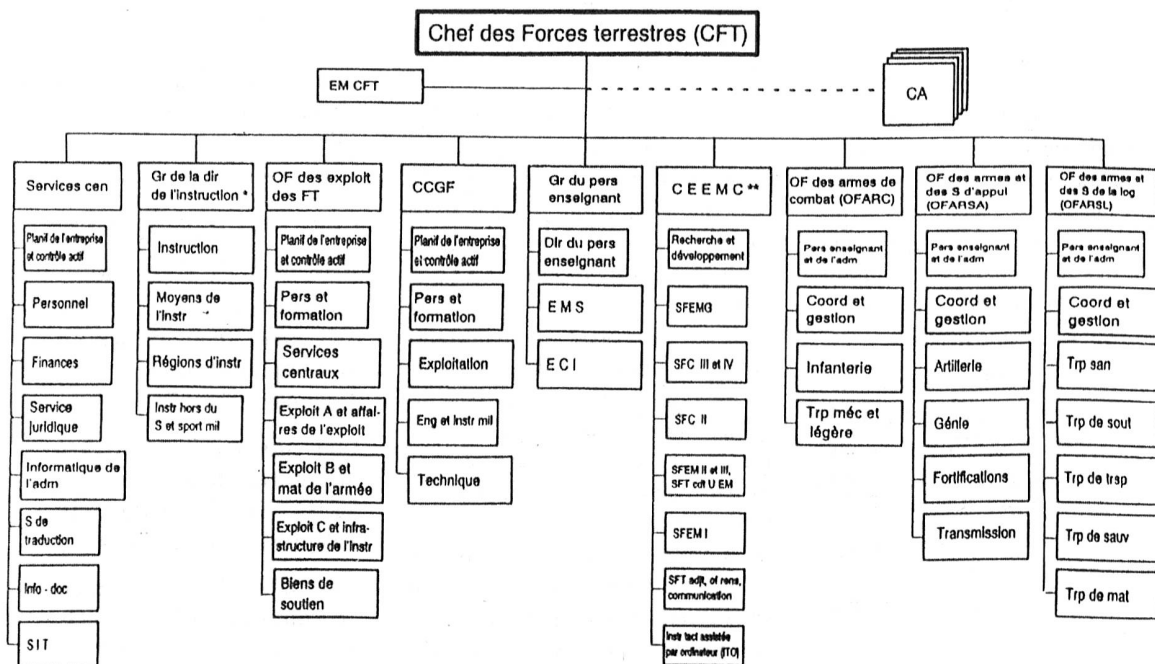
Chef des Forces terrestres (CFT)

EM CFT

CA

Services cen

Planif de l'entreprise et contrôle actif

Personnel

Finances

Service juridique

Informatique de l'adm

S de traduction

Info - doc

S I T

Gr de la dir de l'instruction *

Instruction

Moyens de l'instr

Régions d'instr

Instr hors du S et sport mil

OF des exploit des FT

Planif de l'entreprise et contrôle actif

Pers et formation

Services centraux

Exploit A et affaires de l'exploit

Exploit B et mat de l'armée

Exploit C et infrastructure de l'instr

Biens de soutien

CCGF

Planif de l'entreprise et contrôle actif

Pers et formation

Exploitation

Eng et instr mil

Technique

Gr du pers enseignant

Dir du pers enseignant

E M S

E C I

C E E M C **

Recherche et développement

SFEMG

SFC III et IV

SFC II

SFEM II et III, SFT cdt U EM

SFEM I

SFT adjt, of rens, communication

Instr tact assistée par ordinateur (ITO)

OF des armes de combat (OFARC)

Pers enseignant et de l'adm

Coord et gestion

Infanterie

Trp méc et légère

OF des armes et des S d'appui (OFARSA)

Pers enseignant et de l'adm

Coord et gestion

Artillerie

Génie

Fortifications

Transmission

OF des armes et des S de la log (OFARSL)

Pers enseignant et de l'adm

Coord et gestion

Trp san

Trp de sout

Trp de trsp

Trp de sauv

Trp de mat